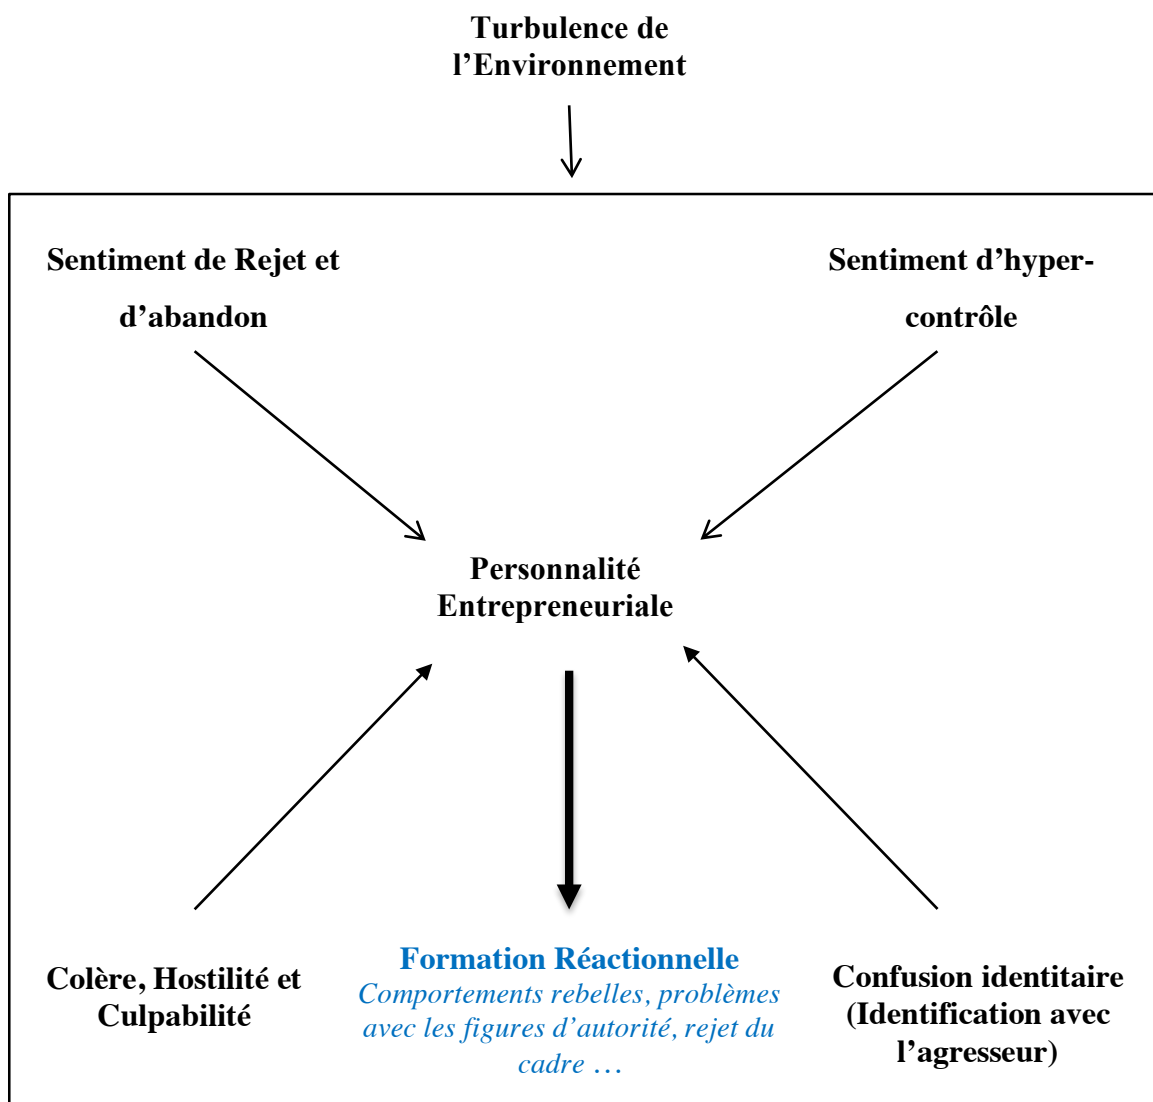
Turbulence de l’Environnement

Sentiment de Rejet et d’abandon

Sentiment d’hyper-contrôle

Personnalité Entrepreneuriale

Colère, Hostilité et Culpabilité

Formation Réactionnelle
Comportements rebelles, problèmes avec les figures d’autorité, rejet du cadre …

Confusion identitaire (Identification avec l’agresseur)